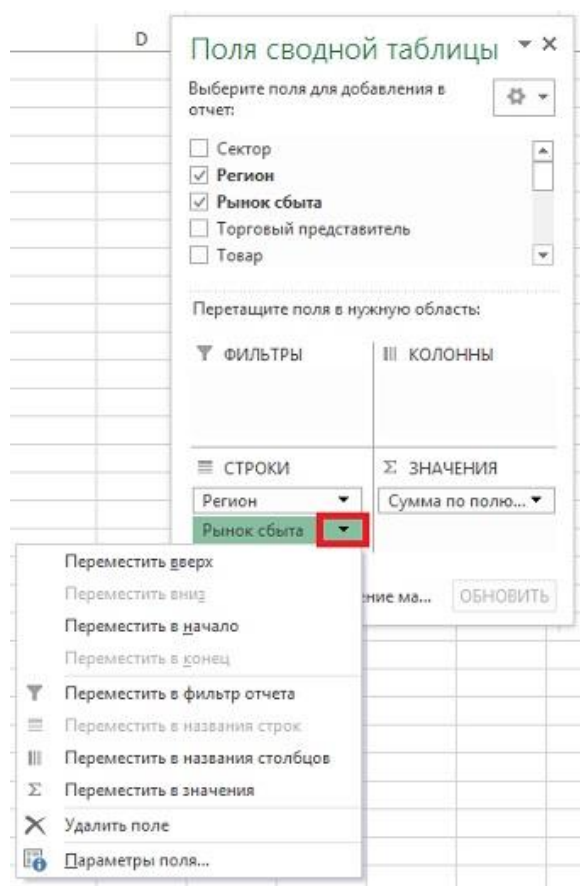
D

Поля сводной таблицы

Выберите поля для добавления в отчет:

Сектор
Регион
Рынок сбыта
Торговый представитель
Товар

Перетащите поля в нужную область:

ФИЛЬТРЫ

КОЛОННЫ

СТРОКИ

ЗНАЧЕНИЯ

Регион

Сумма по полю...

Рынок сбыта

Переместить вверх
Переместить вниз
Переместить в начало
Переместить в конец
Переместить в фильтр отчета
Переместить в названия строк
Переместить в названия столбцов
Переместить в значения
Удалить поле
Параметры поля...

ение ма...

ОБНОВИТЬ